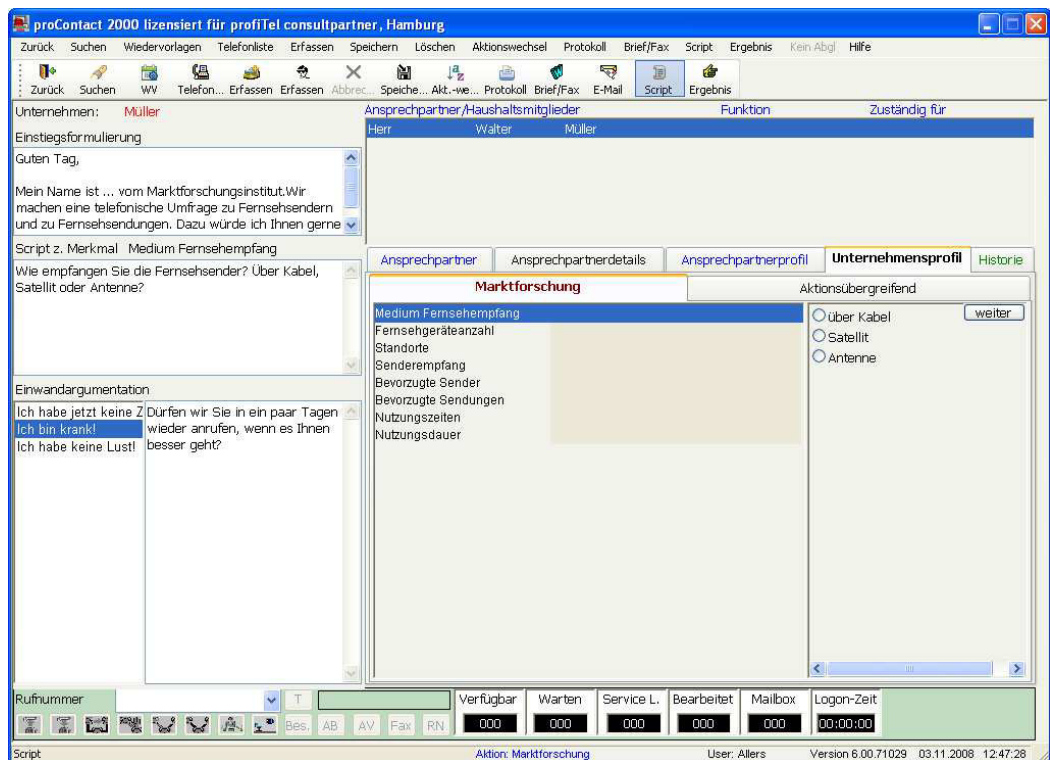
proContact 2000 lizensiert für profiTel consultpartner, Hamburg

Zurück Suchen Wiedervorlagen Telefonliste Erfassen Speichern Löschen Aktionswechsel Protokoll Brief/Fax Script Ergebnis Kein Abgl Hilfe

Zurück Suchen WV Telefon... Erfassen Erfassen Abbrec... Speiche... Akt.-we... Protokoll Brief/Fax E-Mail Script Ergebnis

Unternehmen: Müller

Einstiegsformulierung

Guten Tag,

Mein Name ist ... vom Marktforschungsinstitut.Wir machen eine telefonische Umfrage zu Fernsehsendern und zu Fernsehsendungen. Dazu würde ich Ihnen gerne

Script z. Merkmal Medium Fernsehempfang

Wie empfangen Sie die Fernsehsender? Über Kabel, Satellit oder Antenne?

Einwandargumentation

Ich habe jetzt keine Z
Ich bin krank!
Ich habe keine Lust!

Dürfen wir Sie in ein paar Tagen wieder anrufen, wenn es Ihnen besser geht?

| Ansprechpartner/Haushaltsmitglieder | | | Funktion | Zuständig für |
|---|---|---|---|---|
| Herr | Walter | Müller | | |

Ansprechpartner Ansprechpartnerdetails Ansprechpartnerprofil Unternehmensprofil Historie

Marktforschung Aktionsübergreifend

Medium Fernsehempfang
Fernsehgeräteanzahl
Standorte
Senderempfang
Bevorzugte Sender
Bevorzugte Sendungen
Nutzungszeiten
Nutzungsdauer

über Kabel
Satellit
Antenne
weiter

Rufnummer T

Bes. AB AV Fax RN

| Verfügbar | Warten | Service L. | Bearbeitet | Mailbox | Logon-Zeit |
|---|---|---|---|---|---|
| 000 | 000 | 000 | 000 | 000 | 00:00:00 |

Script Aktion: Marktforschung User: Allers Version 6.00.71029 03.11.2008 12:47:28